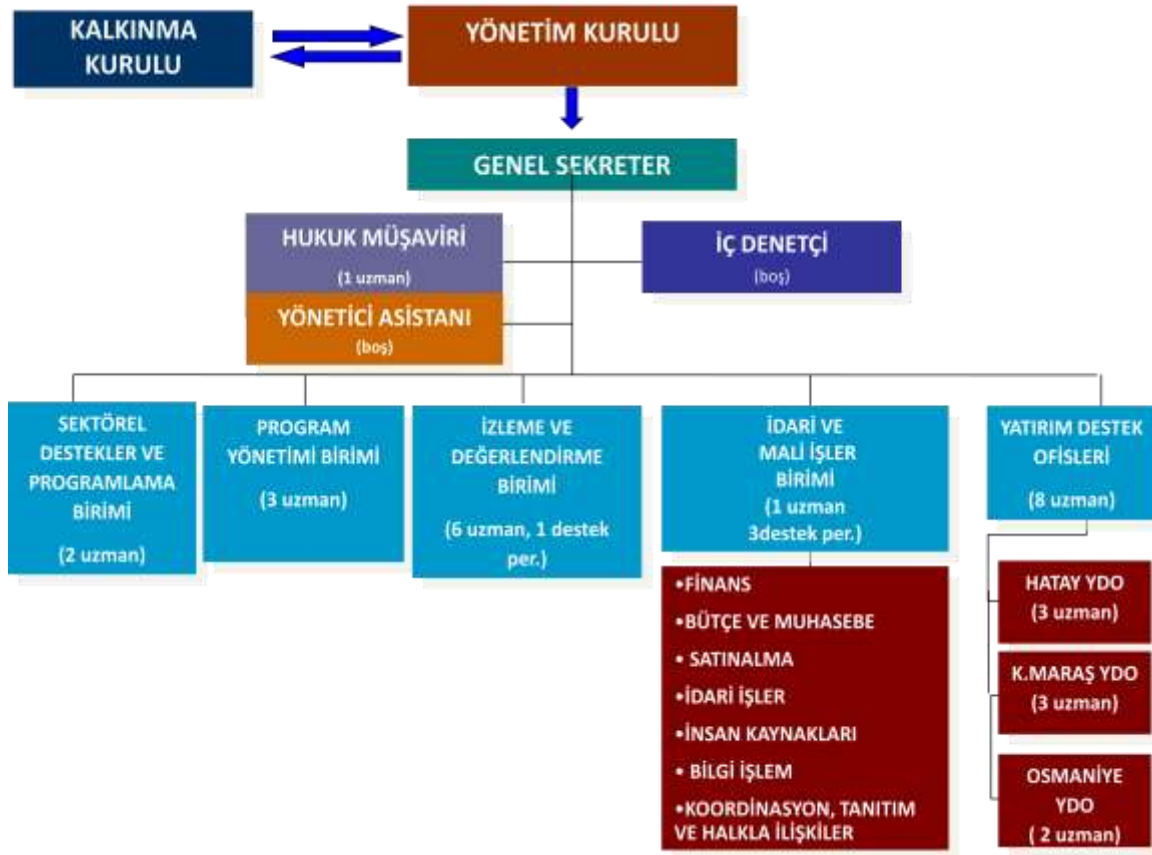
KALKINMA KURULU

YÖNETİM KURULU

GENEL SEKRETER

HUKUK MÜŞAVİRİ
(1 uzman)

İÇ DENETÇİ
(boş)

YÖNETİCİ ASİSTANI
(boş)

SEKTÖREL DESTEKLER VE PROGRAMLAMA BİRİMİ
(2 uzman)

PROGRAM YÖNETİMİ BİRİMİ
(3 uzman)

İZLEME VE DEĞERLENDİRME BİRİMİ
(6 uzman, 1 destek per.)

İDARİ VE MALİ İŞLER BİRİMİ
(1 uzman 3destek per.)

YATIRIM DESTEK OFİSLERİ
(8 uzman)

•FİNANS
•BÜTÇE VE MUHASEBE
• SATINALMA
•İDARİ İŞLER
•İNSAN KAYNAKLARI
• BİLGİ İŞLEM
•KOORDİNASYON, TANITIM VE HALKLA İLİŞKİLER

HATAY YDO
(3 uzman)

K.MARAŞ YDO
(3 uzman)

OSMANİYE YDO
( 2 uzman)